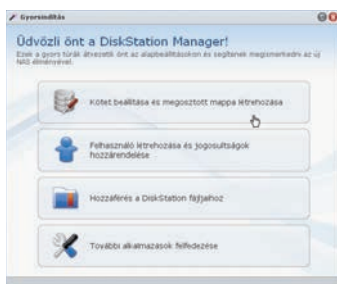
Gyorsindítás

Üdvözli önt a DiskStation Manager!

Ezek a gyors túrák átvezetik önt az alapbeállításokon és segítenek megismerkedni az új NAS élményével.

Kötet beállítása és megosztott mappa létrehozása

Felhasználó létrehozása és jogosultságok hozzárendelése

Hozzáférés a DiskStation fájljaihoz

További alkalmazások felfedezése